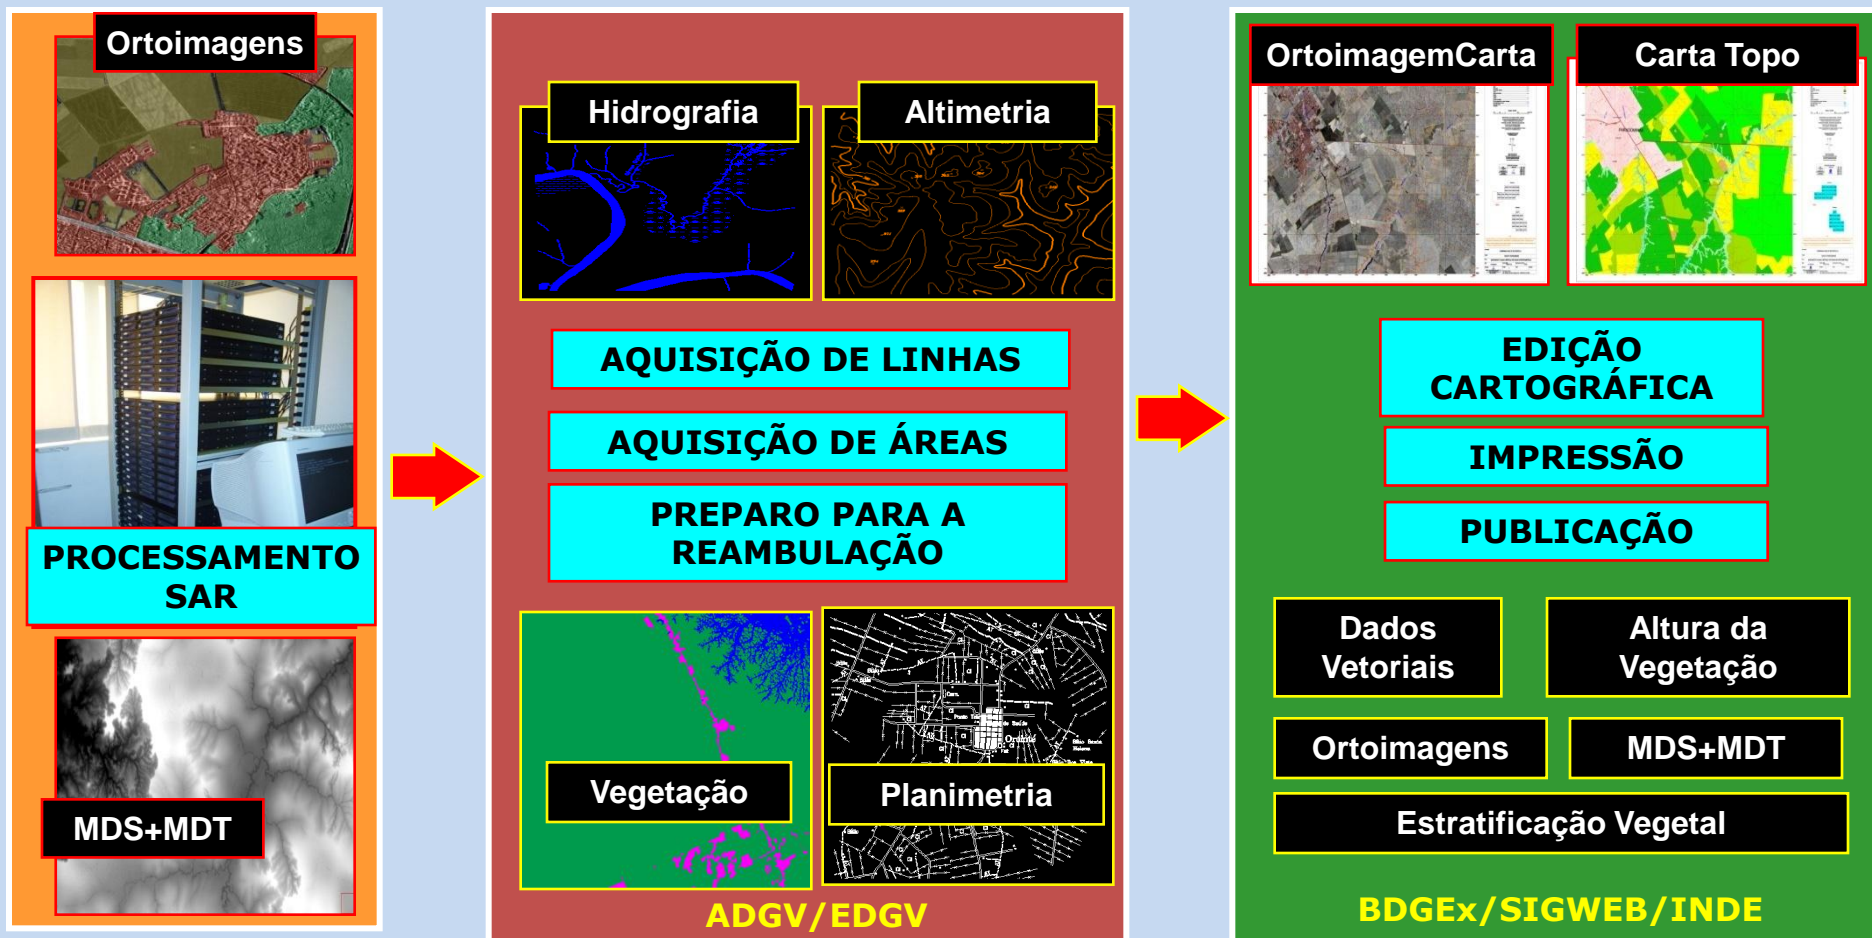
Ortoimagens

PROCESSAMENTO SAR

MDS+MDT

Hidrografia

Altimetria

AQUISIÇÃO DE LINHAS

AQUISIÇÃO DE ÁREAS

PREPARO PARA A REAMBULAÇÃO

Vegetação

Planimetria

ADGV/EDGV

OrtoimagemCarta

Carta Topo

EDIÇÃO CARTOGRÁFICA

IMPRESSÃO

PUBLICAÇÃO

Dados Vetoriais

Altura da Vegetação

Ortoimagens

MDS+MDT

Estratificação Vegetal

BDGEx/SIGWEB/INDE